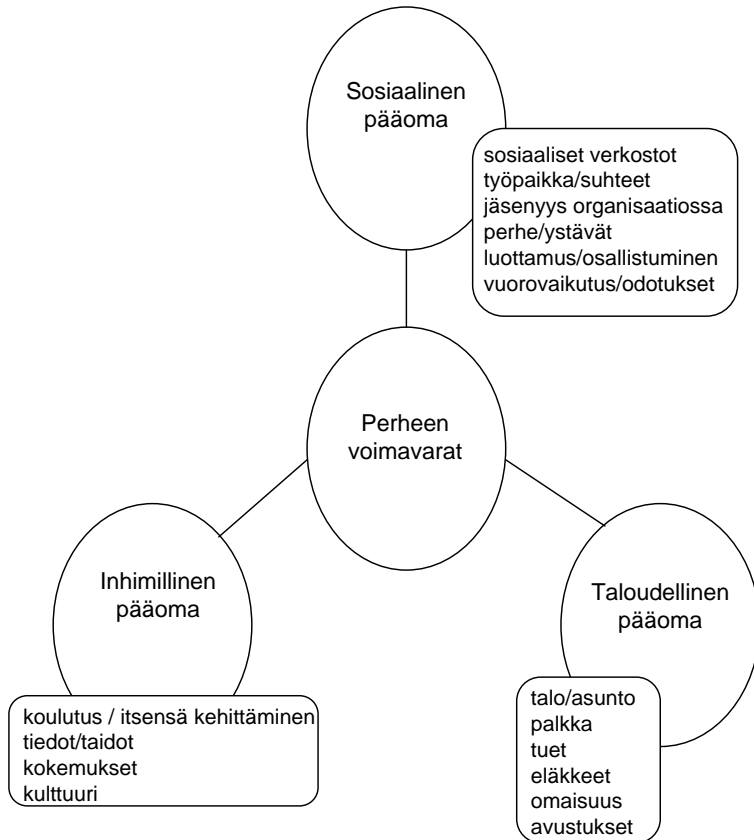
Sosiaalinen pääoma

sosiaaliset verkostot
työpaikka/suhteet
jäsenyys organisaatiossa
perhe/ystävät
luottamus/osallistuminen
vuorovaikutus/odotukset

Perheen voimavarat

Inhimillinen pääoma

koulutus / itsensä kehittäminen
tiedot/taidot
kokemukset
kulttuuri

Taloudellinen pääoma

talo/asunto
palkka
tuet
eläkkeet
omaisuus
avustukset